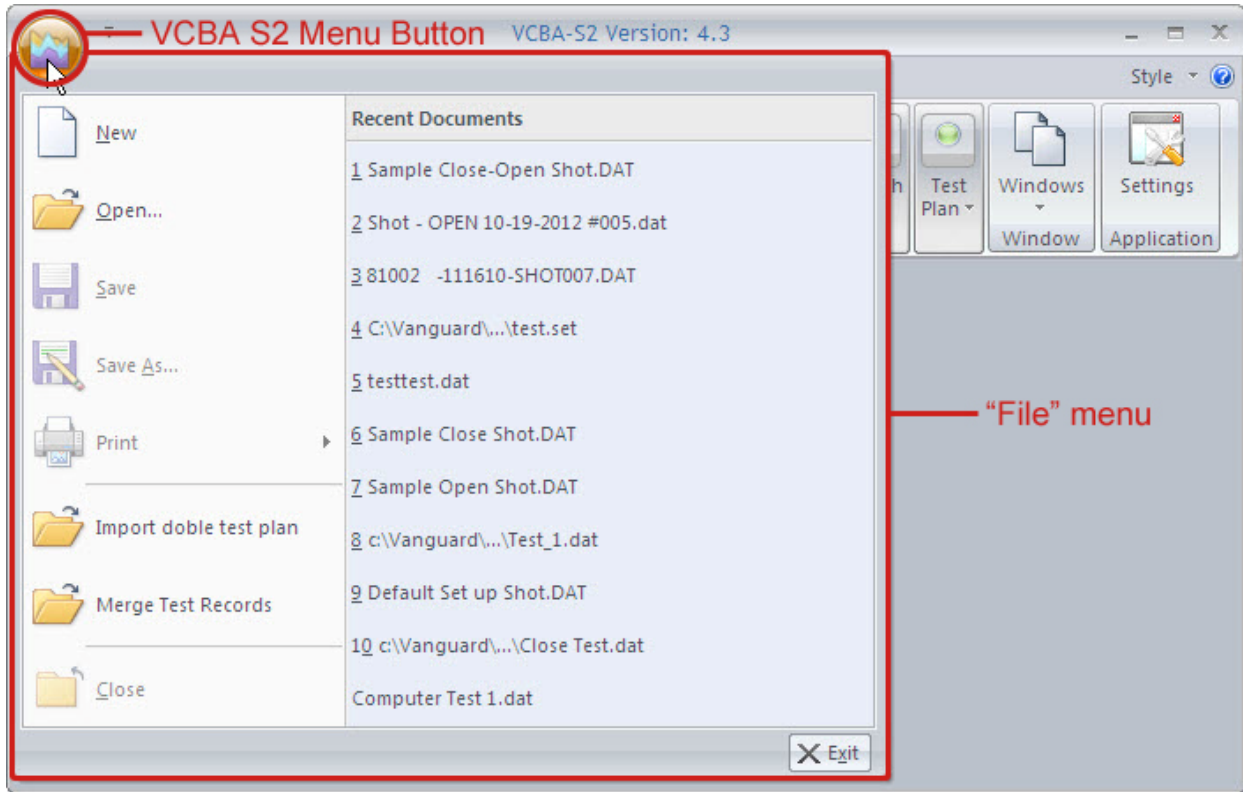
VCBA S2 Menu Button

VCBA-S2 Version: 4.3

Style

New

Open...

Save

Save As...

Print

Import doble test plan

Merge Test Records

Close

Recent Documents

1 Sample Close-Open Shot.DAT

2 Shot - OPEN 10-19-2012 #005.dat

3 81002 -111610-SHOT007.DAT

4 C:\Vanguard\...\test.set

5 testtest.dat

6 Sample Close Shot.DAT

7 Sample Open Shot.DAT

8 c:\Vanguard\...\Test_1.dat

9 Default Set up Shot.DAT

10 c:\Vanguard\...\Close Test.dat

Computer Test 1.dat

Exit

h

Test Plan

Windows

Window

Settings

Application

"File" menu